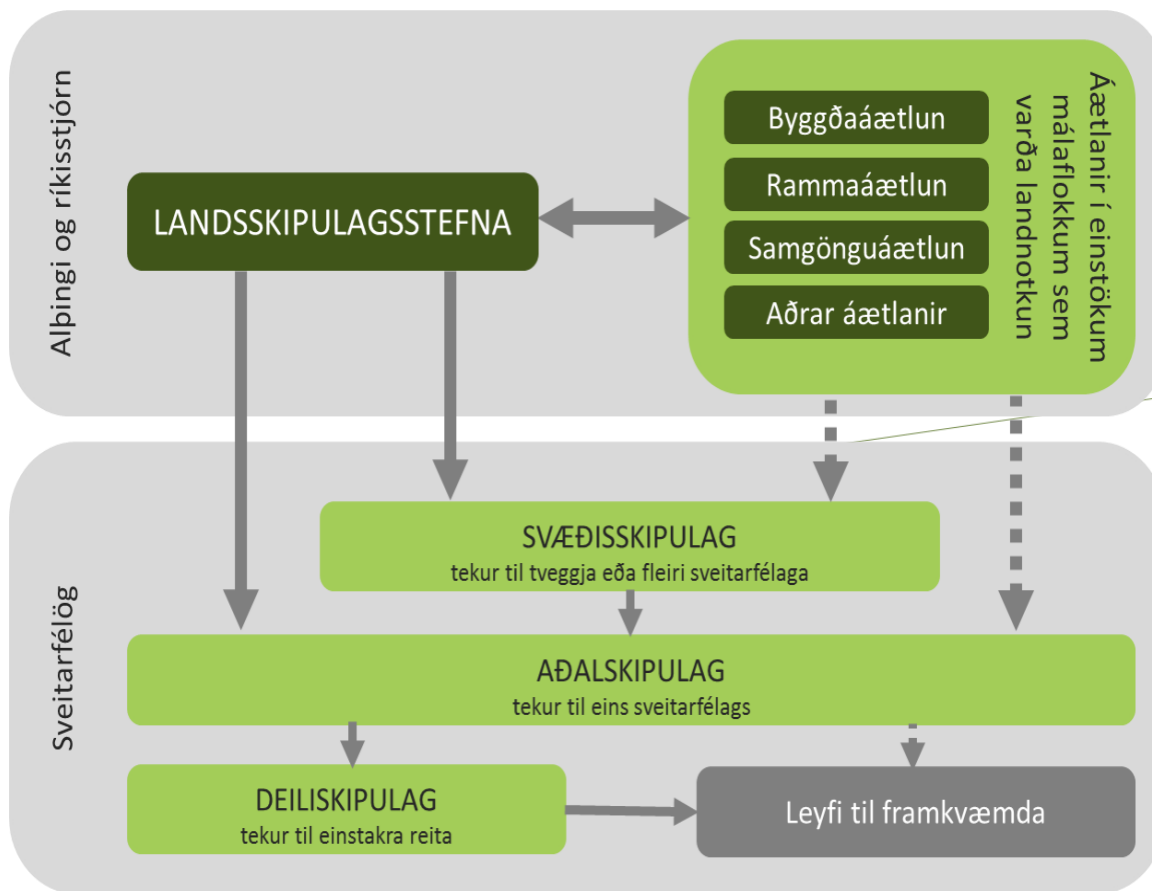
Alþingi og ríkisstjórn

LANDSSKIPULAGSSTEFNA

Byggðaáætlun
Rammaáætlun
Samgönguáætlun
Aðrar áætlanir

Áætlanir í einstökum málaflokkum sem varða landnotkun

Sveitarfélög

SVÆÐISSKIPULAG
tekur til tveggja eða fleiri sveitarfélaga

AÐALSKIPULAG
tekur til eins sveitarfélags

DEILISKIPULAG
tekur til einstakra reita

Leyfi til framkvæmda